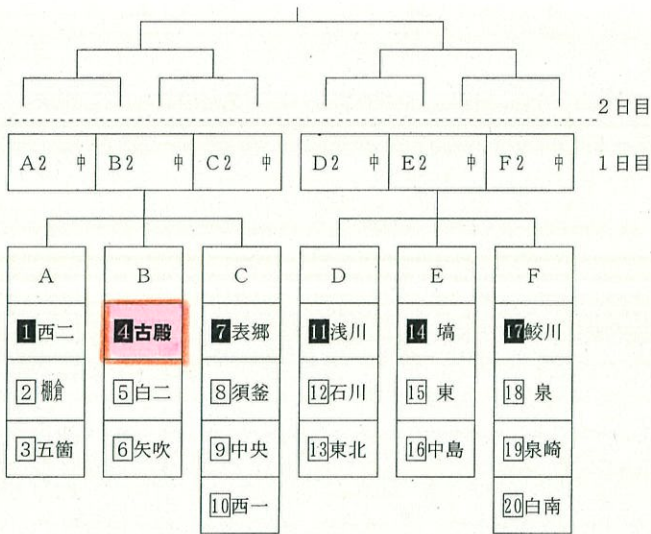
2日目

| A2　中 | B2　中 | C2　中 | D2　中 | E2　中 | F2　中 |
|---|---|---|---|---|---|

1日目

| A | B | C | D | E | F |
|---|---|---|---|---|---|
| 1西二 | 4古殿 | 7表郷 | 11浅川 | 14塙 | 17鮫川 |
| 2棚倉 | 5白二 | 8須釜 | 12石川 | 15東 | 18泉 |
| 3五箇 | 6矢吹 | 9中央 | 13東北 | 16中島 | 19泉崎 |
| | | 10西一 | | | 20白南 |